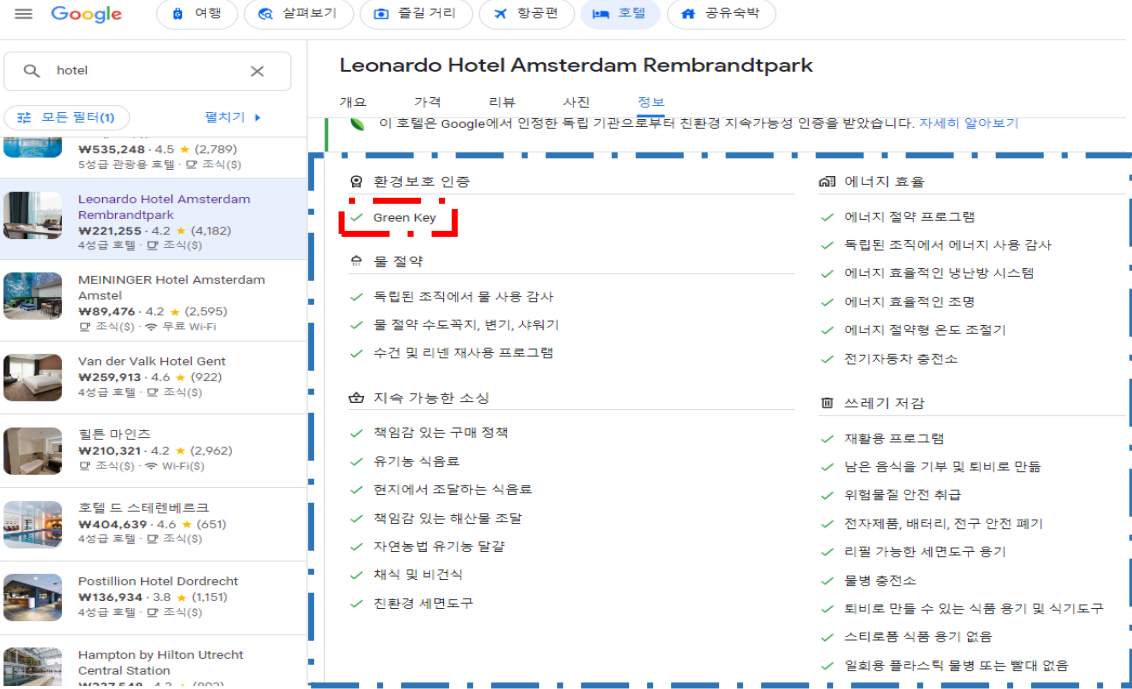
Google
여행 살펴보기 즐길 거리 항공편 호텔 공유숙박

hotel
모든 필터(1) 펼치기

₩535,248 · 4.5 ★ (2,789)
5성급 관광용 호텔 · 조식($)

Leonardo Hotel Amsterdam Rembrandtpark
₩221,255 · 4.2 ★ (4,182)
4성급 호텔 · 조식($)

MEININGER Hotel Amsterdam Amstel
₩89,476 · 4.2 ★ (2,595)
조식($) · 무료 Wi-Fi

Van der Valk Hotel Gent
₩259,913 · 4.6 ★ (922)
4성급 호텔 · 조식($)

힐튼 마인츠
₩210,321 · 4.2 ★ (2,962)
조식($) · Wi-Fi($)

호텔 드 스테렌베르크
₩404,639 · 4.6 ★ (651)
4성급 호텔 · 조식($)

Postillion Hotel Dordrecht
₩136,934 · 3.8 ★ (1,151)
4성급 호텔 · 조식($)

Hampton by Hilton Utrecht Central Station
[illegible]

Leonardo Hotel Amsterdam Rembrandtpark
개요 가격 리뷰 사진 정보
이 호텔은 Google에서 인정한 독립 기관으로부터 친환경 지속가능성 인증을 받았습니다. 자세히 알아보기

환경보호 인증
Green Key

물 절약
독립된 조직에서 물 사용 감사
물 절약 수도꼭지, 변기, 샤워기
수건 및 리넨 재사용 프로그램

지속 가능한 소싱
책임감 있는 구매 정책
유기농 식음료
현지에서 조달하는 식음료
책임감 있는 해산물 조달
자연농법 유기농 달걀
채식 및 비건식
친환경 세면도구

에너지 효율
에너지 절약 프로그램
독립된 조직에서 에너지 사용 감사
에너지 효율적인 냉난방 시스템
에너지 효율적인 조명
에너지 절약형 온도 조절기
전기자동차 충전소

쓰레기 저감
재활용 프로그램
남은 음식을 기부 및 퇴비로 만듦
위험물질 안전 취급
전자제품, 배터리, 전구 안전 폐기
리필 가능한 세면도구 용기
물병 충전소
퇴비로 만들 수 있는 식품 용기 및 식기도구
스티로폼 식품 용기 없음
일회용 플라스틱 물병 또는 빨대 없음